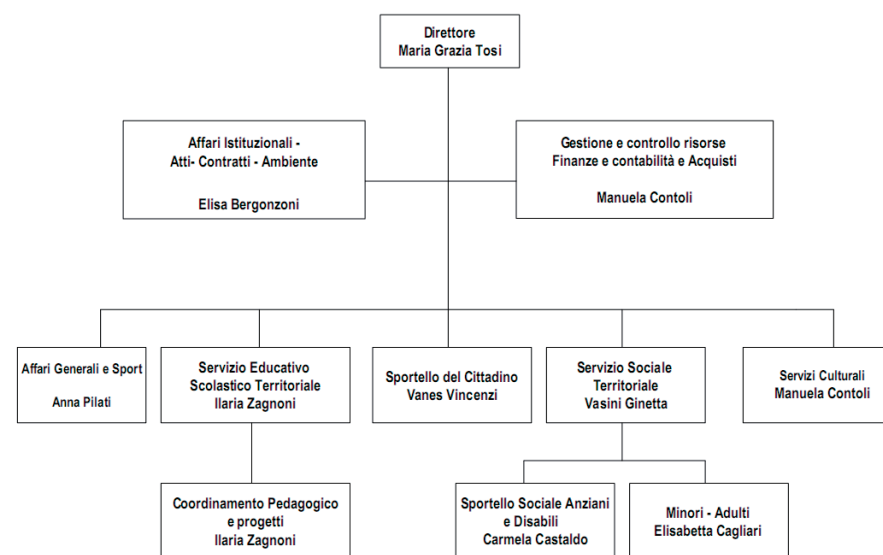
Direttore
Maria Grazia Tosi

Affari Istituzionali -
Atti- Contratti - Ambiente

Elisa Bergonzoni

Gestione e controllo risorse
Finanze e contabilità e Acquisti

Manuela Contoli

Affari Generali e Sport

Anna Pilati

Servizio Educativo
Scolastico Territoriale
Ilaria Zagnoni

Sportello del Cittadino
Vanes Vincenzi

Servizio Sociale
Territoriale
Vasini Ginetta

Servizi Culturali
Manuela Contoli

Coordinamento Pedagogico
e progetti
Ilaria Zagnoni

Sportello Sociale Anziani
e Disabili
Carmela Castaldo

Minori - Adulti
Elisabetta Cagliari